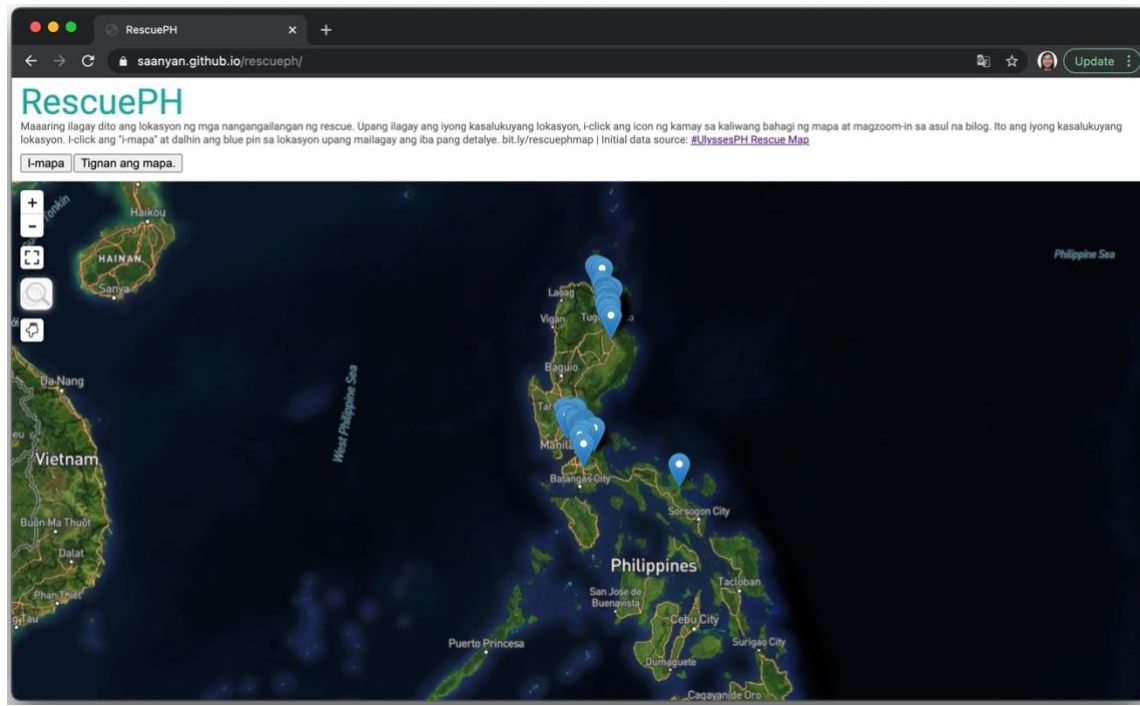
RescuePH
saanyan.github.io/rescueph/
Update

RescuePH
Maaaring ilagay dito ang lokasyon ng mga nangangailangan ng rescue. Upang ilagay ang iyong kasalukuyang lokasyon, i-click ang icon ng kamay sa kaliwang bahagi ng mapa at magzoom-in sa asul na bilog. Ito ang iyong kasalukuyang lokasyon. I-click ang "i-mapa" at dalhin ang blue pin sa lokasyon upang mailagay ang iba pang detalye. bit.ly/rescuephmap | Initial data source: #UlyssesPH Rescue Map

I-mapa
Tignan ang mapa.

+
-
Tonkin
Haikou
HAINAN
Sanya
Da Nang
Vietnam
Buon Ma Thuot
Dalat
Phan Thiet
Tau
Philippine Sea
Laoag
Vigan
Tug
Baguio
Tar
Manila
Batangas City
West Philippine Sea
Sorsogon City
Philippines
Tacloban
San Jose de Buenavista
Cebu City
Surigao City
Puerto Princesa
Dumaguete
Cagayan de Oro